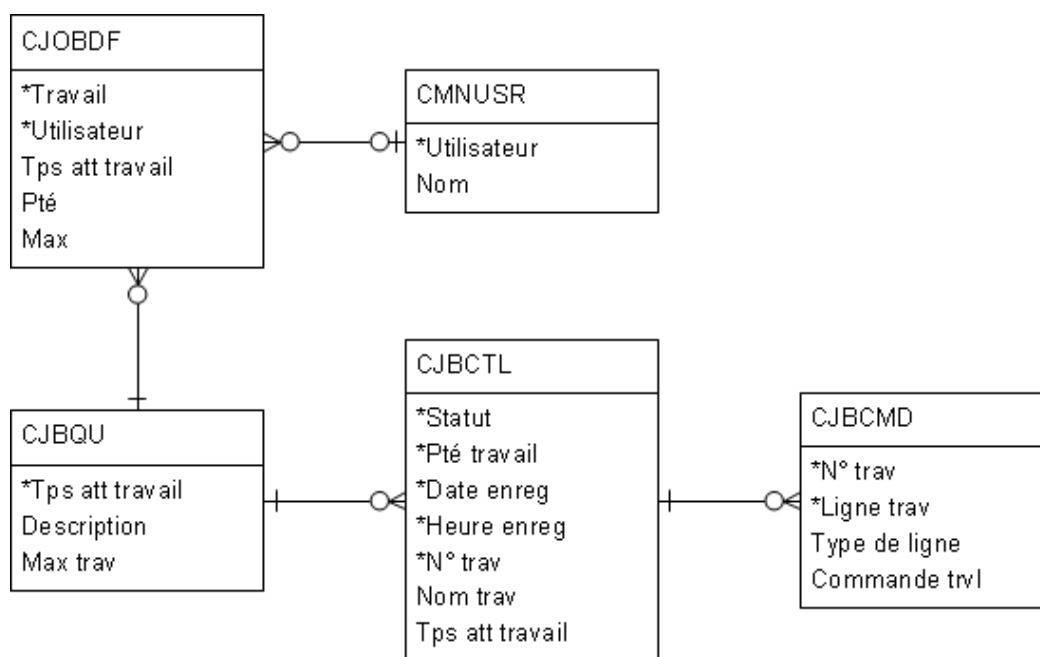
CJOBDF

*Travail
*Utilisateur
Tps att travail
Pté
Max

CMNUSR

*Utilisateur
Nom

CJBQU

*Tps att travail
Description
Max trav

CJBCTL

*Statut
*Pté travail
*Date enreg
*Heure enreg
*N° trav
Nom trav
Tps att travail

CJBCMD

*N° trav
*Ligne trav
Type de ligne
Commande trvl